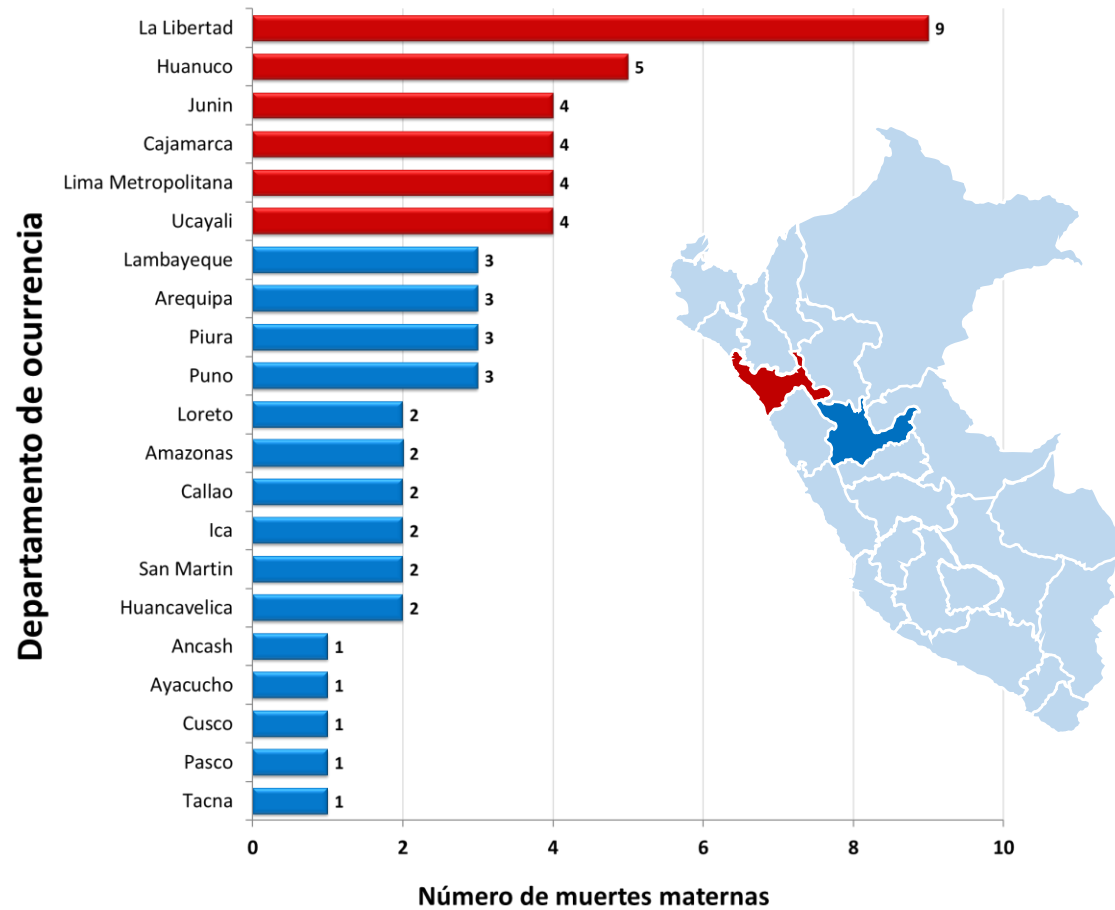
Departamento de ocurrencia

| Departamento | Número de muertes maternas |
|---|---|
| La Libertad | 9 |
| Huanuco | 5 |
| Junin | 4 |
| Cajamarca | 4 |
| Lima Metropolitana | 4 |
| Ucayali | 4 |
| Lambayeque | 3 |
| Arequipa | 3 |
| Piura | 3 |
| Puno | 3 |
| Loreto | 2 |
| Amazonas | 2 |
| Callao | 2 |
| Ica | 2 |
| San Martin | 2 |
| Huancavelica | 2 |
| Ancash | 1 |
| Ayacucho | 1 |
| Cusco | 1 |
| Pasco | 1 |
| Tacna | 1 |

0 2 4 6 8 10

Número de muertes maternas